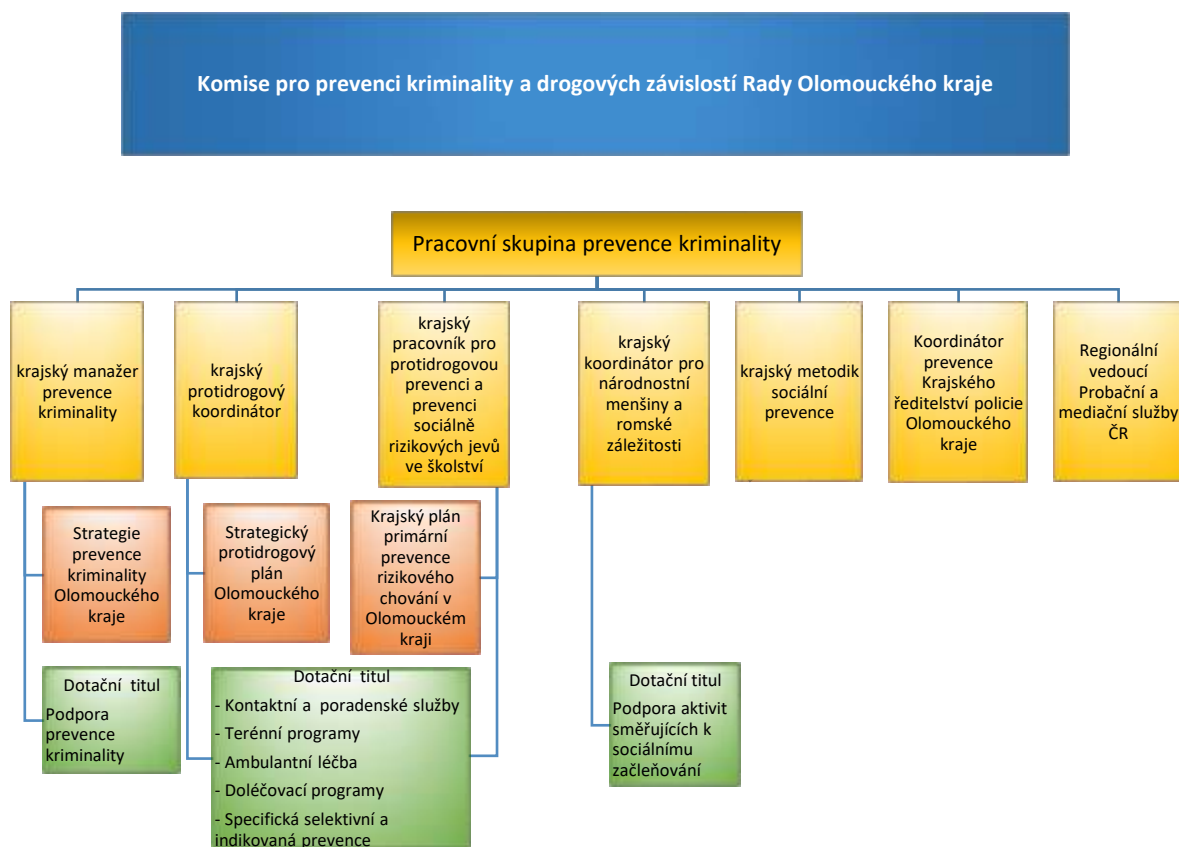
Komise pro prevenci kriminality a drogových závislostí Rady Olomouckého kraje

Pracovní skupina prevence kriminality

krajský manažer prevence kriminality

krajský protidrogový koordinátor

krajský pracovník pro protidrogovou prevenci a prevenci sociálně rizikových jevů ve školství

krajský koordinátor pro národnostní menšiny a romské záležitosti

krajský metodik sociální prevence

Koordinátor prevence Krajského ředitelství policie Olomouckého kraje

Regionální vedoucí Probační a mediační služby ČR

Strategie prevence kriminality Olomouckého kraje

Strategický protidrogový plán Olomouckého kraje

Krajský plán primární prevence rizikového chování v Olomouckém kraji

Dotační titul
Podpora prevence kriminality

Dotační titul
- Kontaktní a poradenské služby
- Terénní programy
- Ambulantní léčba
- Doléčovací programy
- Specifická selektivní a indikovaná prevence

Dotační titul
Podpora aktivit směřujících k sociálnímu začleňování